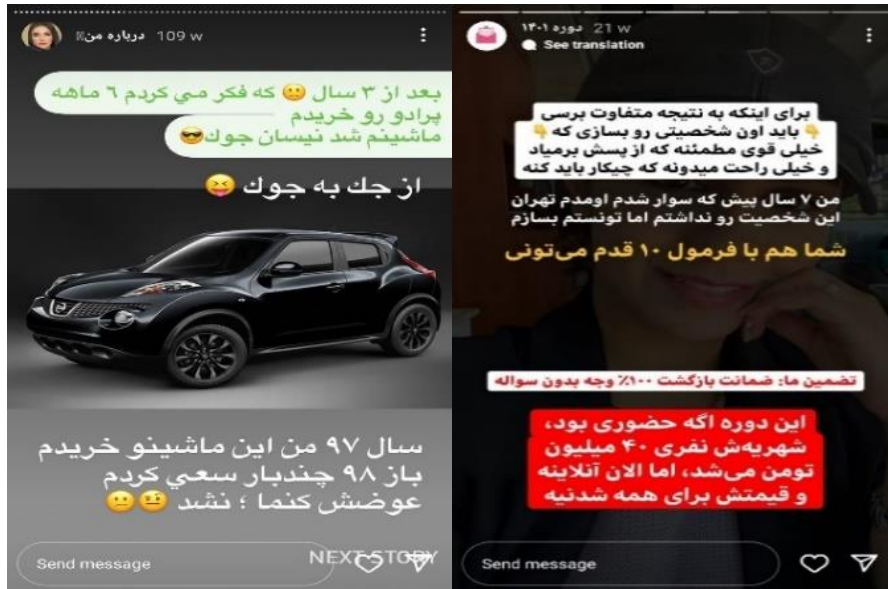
درباره من 109 w

بعد از ۳ سال 🙂 که فکر مي کردم ٦ ماهه پرادو رو خریدم ماشینم شد نیسان جوک😎

از جك به جوك 😝

سال ۹۷ من این ماشینو خریدم باز ۹۸ چندبار سعي کردم عوضش کنما ؛ نشد 🤫😕

Send message

NEXT STORY

دوره ۱۴۰۱ 21 w
See translation

برای اینکه به نتیجه متفاوت برسی 👇 باید اون شخصیتی رو بسازی که 👇 خیلی قوی مطمئنه که از پسش برمیاد و خیلی راحت میدونه که چیکار باید کنه

من ۷ سال پیش که سوار شدم اومدم تهران این شخصیت رو نداشتم اما تونستم بسازم

شما هم با فرمول ۱۰ قدم می‌تونی

تضمین ما: ضمانت بازگشت ۱۰۰٪ وجه بدون سواله

این دوره اگه حضوری بود، شهریه‌ش نفری ۴۰ میلیون تومن می‌شد، اما الان آنلاینه و قیمتش برای همه شدنیه

Send message